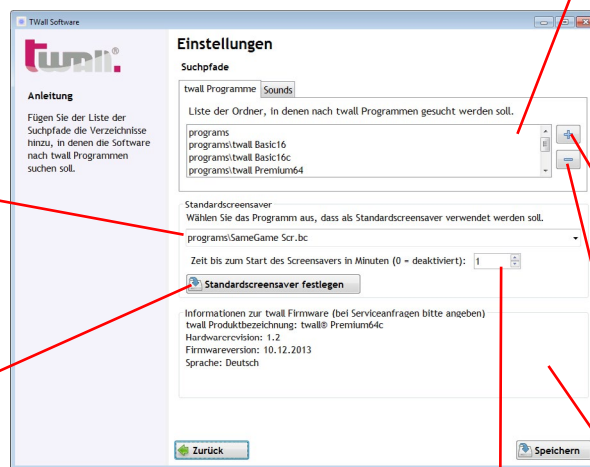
TWall Software

twall®

Anleitung

Fügen Sie der Liste der Suchpfade die Verzeichnisse hinzu, in denen die Software nach twall Programmen suchen soll.

Einstellungen

Suchpfade

twall Programme | Sounds

Liste der Ordner, in denen nach twall Programmen gesucht werden soll.

programs
programs\twall Basic16
programs\twall Basic16c
programs\twall Premium64

Standardscreensaver

Wählen Sie das Programm aus, dass als Standardscreensaver verwendet werden soll.

programs\SameGame Scr.bc

Zeit bis zum Start des Screensavers in Minuten (0 = deaktiviert): 1

Standardscreensaver festlegen

Informationen zur twall Firmware (bei Serviceanfragen bitte angeben)
twall Produktbezeichnung: twall® Premium64c
Hardwarerevision: 1.2
Firmwareversion: 10.12.2013
Sprache: Deutsch

Zurück

Speichern